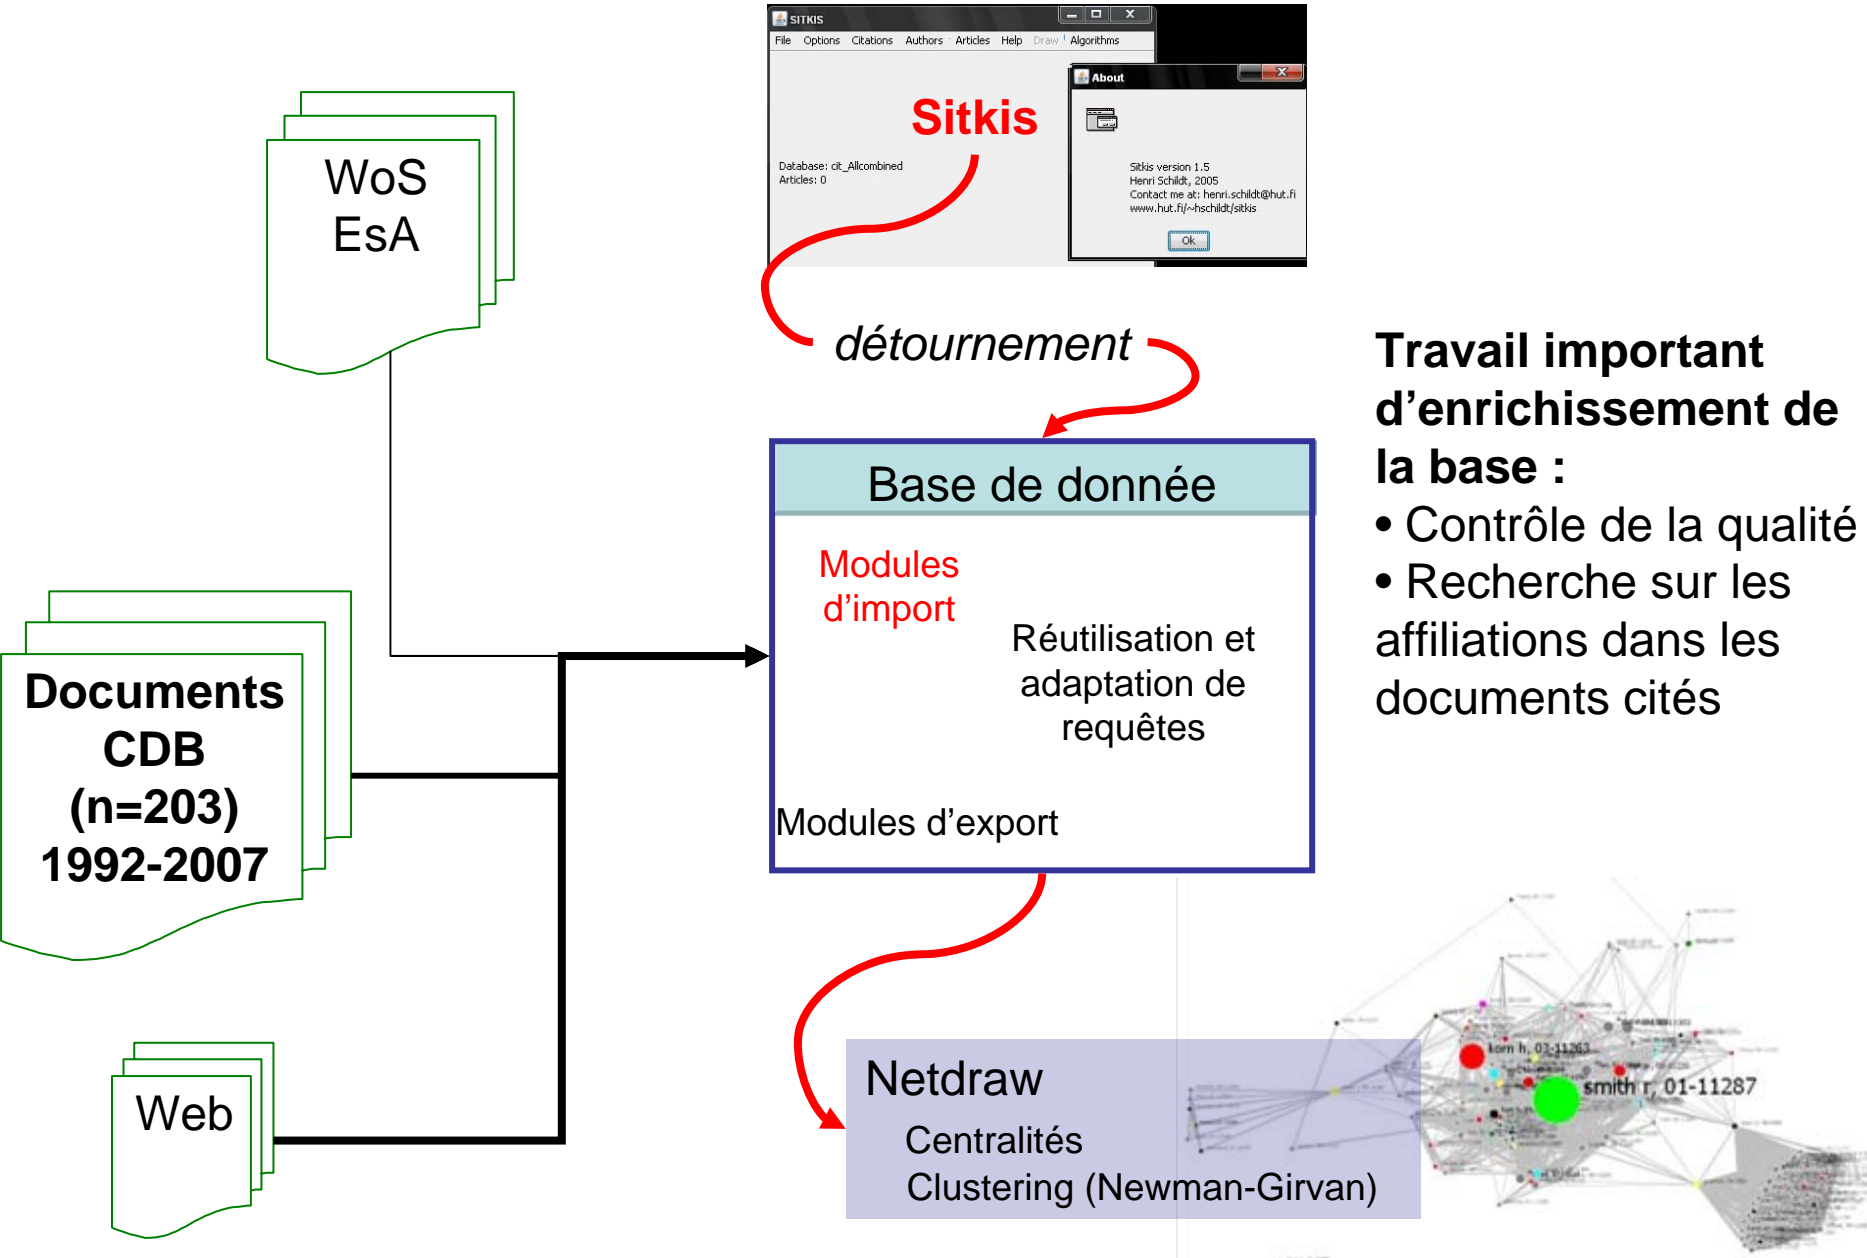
WoS
EsA

SITKIS
File Options Citations Authors Articles Help Draw Algorithms

Sitkis

Database: cit_Allcombined
Articles: 0

About
Sitkis version 1.5
Henri Schildt, 2005
Contact me at: henri.schildt@hut.fi
www.hut.fi/~hschildt/sitkis
Ok

détournement

Travail important d'enrichissement de la base :
• Contrôle de la qualité
• Recherche sur les affiliations dans les documents cités

Base de donnée
Modules d'import
Réutilisation et adaptation de requêtes
Modules d'export

Documents CDB (n=203) 1992-2007

Web

Netdraw
Centralités
Clustering (Newman-Girvan)

korn h, 01-11263
smith r, 01-11287